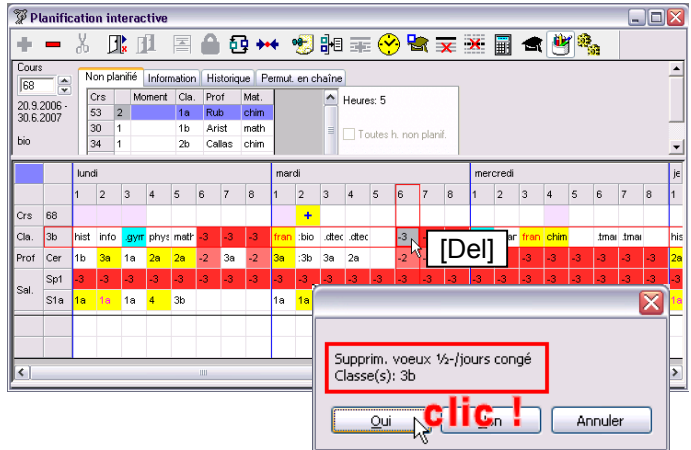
Planification interactive

Cours
68
20.9.2006 - 30.6.2007
bio

Non planifié | Information | Historique | Permut. en chaîne

| Crs | | Moment | Cla. | Prof | Mat. |
|---|---|---|---|---|---|
| 53 | 2 | | 1a | Rub | chim |
| 30 | 1 | | 1b | Arist | math |
| 34 | 1 | | 2b | Callas | chim |

Heures: 5
Toutes h. non planif.

| | | lundi | | | | | | | | mardi | | | | | | | | mercredi | | | | | | | | je |
|---|---|---|---|---|---|---|---|---|---|---|---|---|---|---|---|---|---|---|---|---|---|---|---|---|---|---|
| | | 1 | 2 | 3 | 4 | 5 | 6 | 7 | 8 | 1 | 2 | 3 | 4 | 5 | 6 | 7 | 8 | 1 | 2 | 3 | 4 | 5 | 6 | 7 | 8 | 1 |
| Crs | 68 | | | | | | | | | | + | | | | | | | | | | | | | | | |
| Cla. | 3b | hist | info | gym | phys | math | -3 | -3 | -3 | fran | :bio | .dtec | .dtec | | -3 | | | | ar | fran | chim | | | .tmai | .tmai | his |
| Prof | Cer | 1b | 3a | 1a | 2a | 2a | -2 | 3a | -2 | 3a | :3b | 3a | 2a | | -2 | | | | | | | | | | | 2a |
| Sal. | Sp1 | -3 | -3 | -3 | -3 | -3 | -3 | -3 | -3 | -3 | -3 | -3 | -3 | -3 | -3 | -3 | -3 | -3 | -3 | -3 | -3 | -3 | -3 | -3 | -3 | -3 |
| | S1a | 1a | 1a | 1a | 4 | 3b | | | | 1a | 1a | | | | | | | | | | | | | | | |

[Del]

Supprim. voeux ½-/jours congé
Classe(s): 3b

Oui | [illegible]on | Annuler

clic !